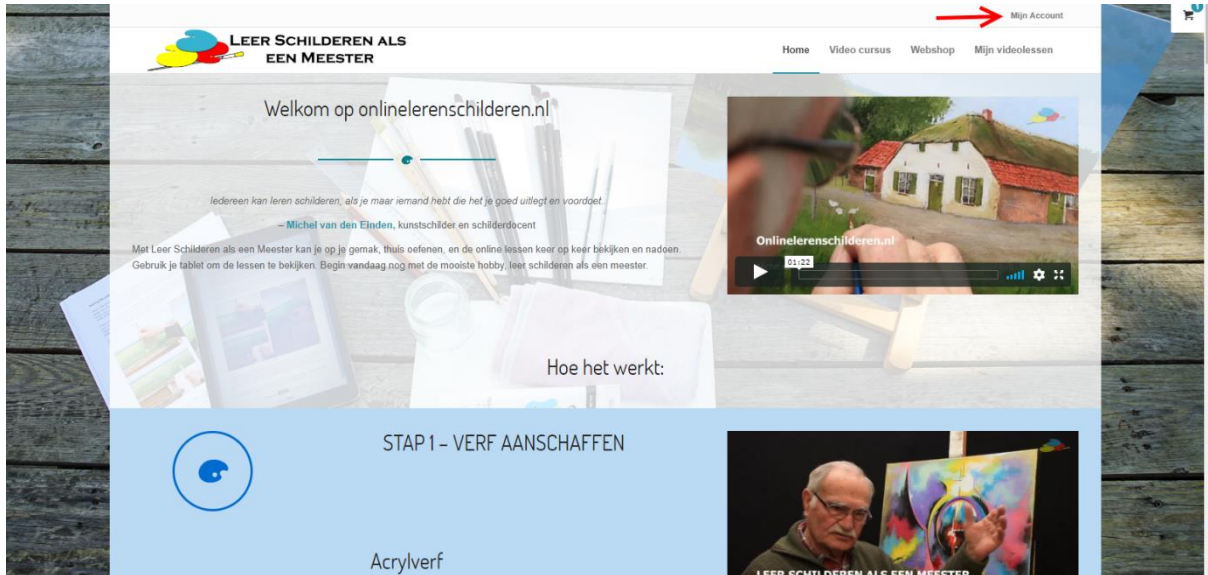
Mijn Account

0

LEER SCHILDEREN ALS EEN MEESTER

Home Video cursus Webshop Mijn videolessen

Welkom op onlinelerenschilderen.nl

Iedereen kan leren schilderen, als je maar iemand hebt die het je goed uitlegt en voordoet.

– Michel van den Einden, kunstschilder en schilderdocent

Met Leer Schilderen als een Meester kan je op je gemak, thuis oefenen, en de online lessen keer op keer bekijken en nadoen. Gebruik je tablet om de lessen te bekijken. Begin vandaag nog met de mooiste hobby, leer schilderen als een meester.

Onlinelerenschilderen.nl

01:22

Hoe het werkt:

STAP 1 – VERF AANSCHAFFEN

Acrylverf

LEER SCHILDEREN ALS EEN MEESTER